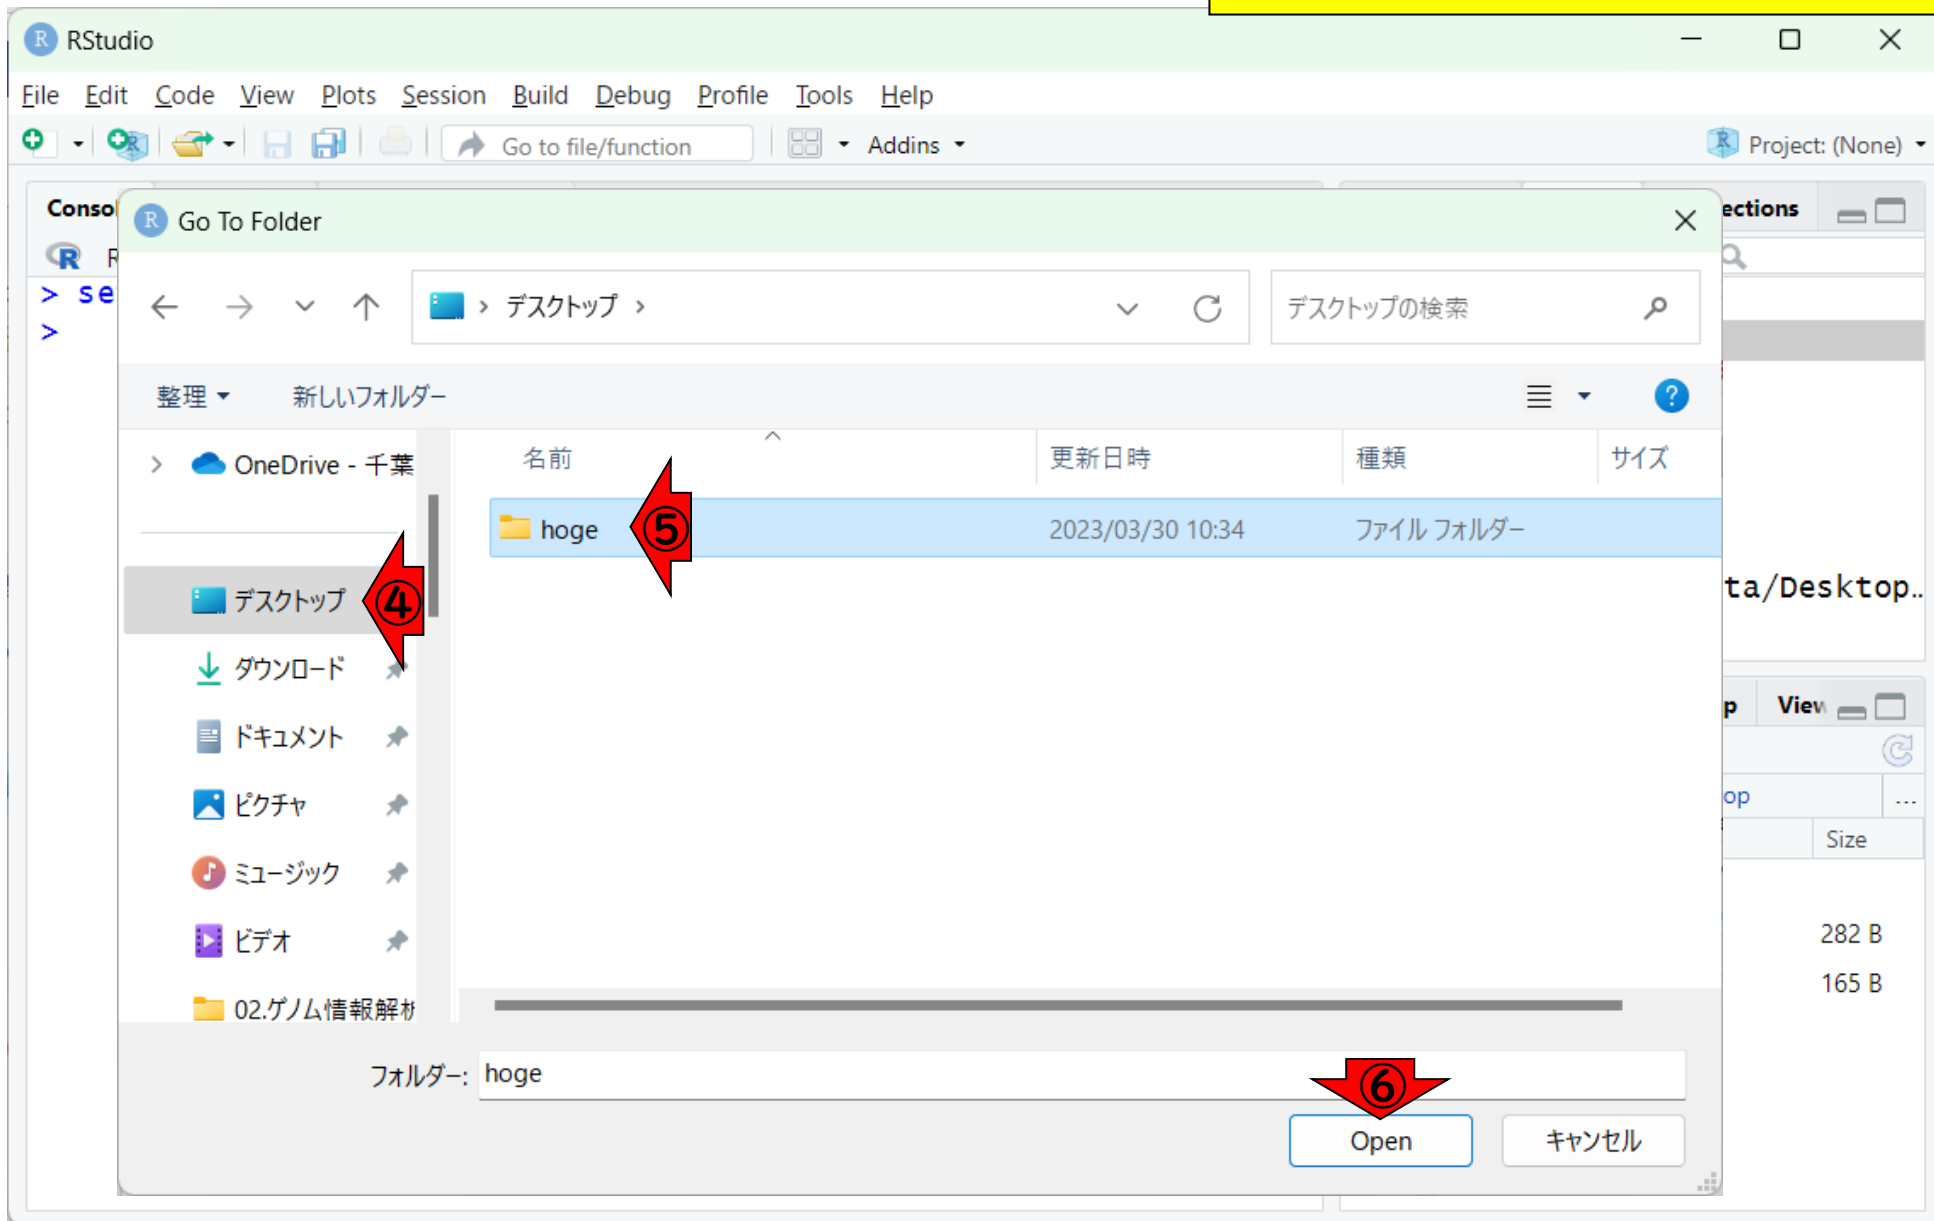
RStudio

File Edit Code View Plots Session Build Debug Profile Tools Help

Go to file/function Addins

Project: (None)

Conso

> se
>

ections

Go To Folder

デスクトップ >

デスクトップの検索

整理 ▾ 新しいフォルダー

OneDrive - 千葉

デスクトップ ④

ダウンロード

ドキュメント

ピクチャ

ミュージック

ビデオ

02.ゲノム情報解析

| 名前 | 更新日時 | 種類 | サイズ |
|---|---|---|---|
| hoge ⑤ | 2023/03/30 10:34 | ファイル フォルダー | |

ta/Desktop.

p View

op

Size

282 B

165 B

フォルダー: hoge

⑥

Open キャンセル